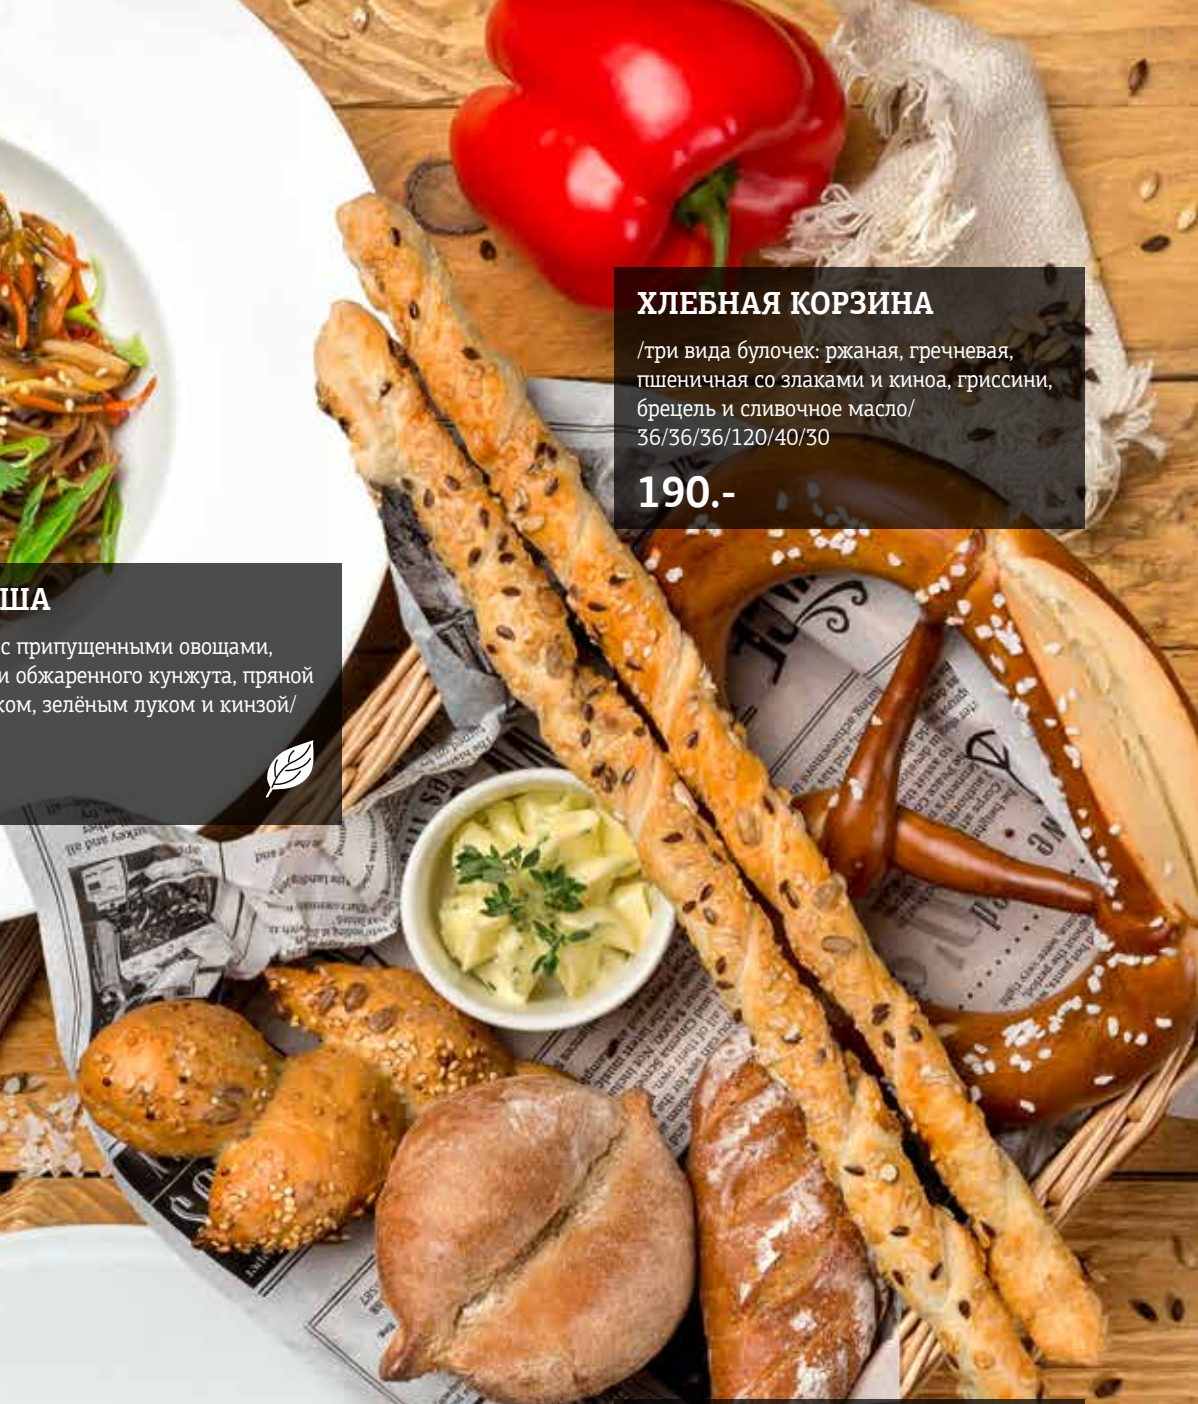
ХЛЕБНАЯ КОРЗИНА

/три вида булочек: ржаная, гречневая, пшеничная со злаками и киноа, гриссини, брецель и сливочное масло/ 36/36/36/120/40/30

190.-

ША

с припущенными овощами, и обжаренного кунжута, пряной ком, зелёным луком и кинзой/